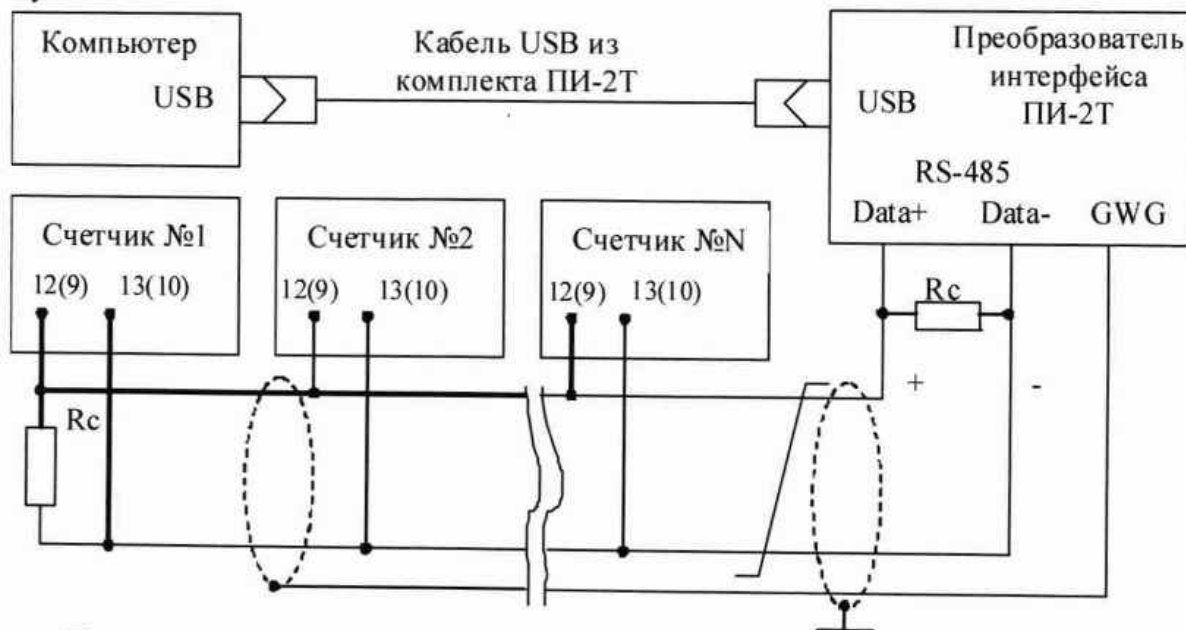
Компьютер

USB

Кабель USB из комплекта ПИ-2Т

USB

Преобразователь интерфейса ПИ-2Т

RS-485

Data+ Data- GWG

Счетчик №1

12(9) 13(10)

Счетчик №2

12(9) 13(10)

Счетчик №N

12(9) 13(10)

Rc

Rc

+

-